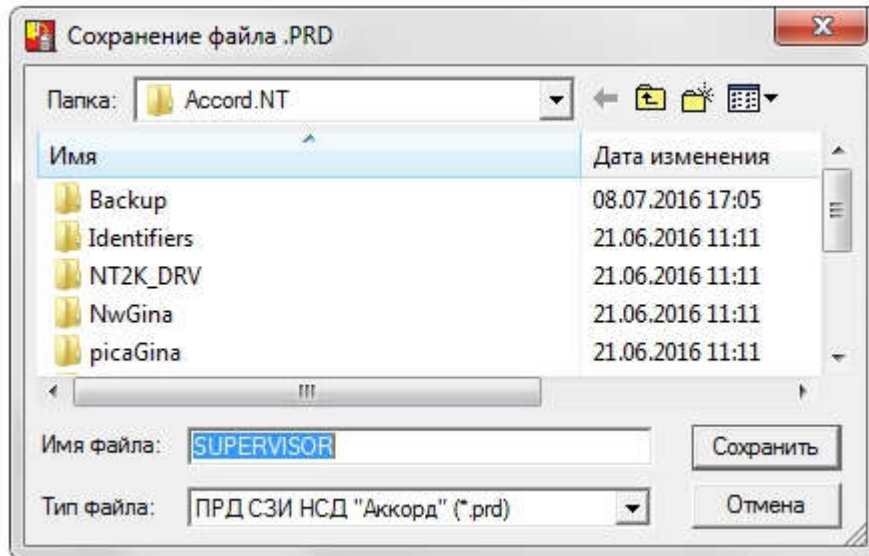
Сохранение файла .PRD

Папка: Accord.NT

| Имя | Дата изменения |
|---|---|
| Backup | 08.07.2016 17:05 |
| Identifiers | 21.06.2016 11:11 |
| NT2K_DRV | 21.06.2016 11:11 |
| NwGina | 21.06.2016 11:11 |
| picaGina | 21.06.2016 11:11 |

Имя файла: SUPERVISOR

Тип файла: ПРД СЗИ НСД "Аккорд" (*.prd)

Сохранить

Отмена